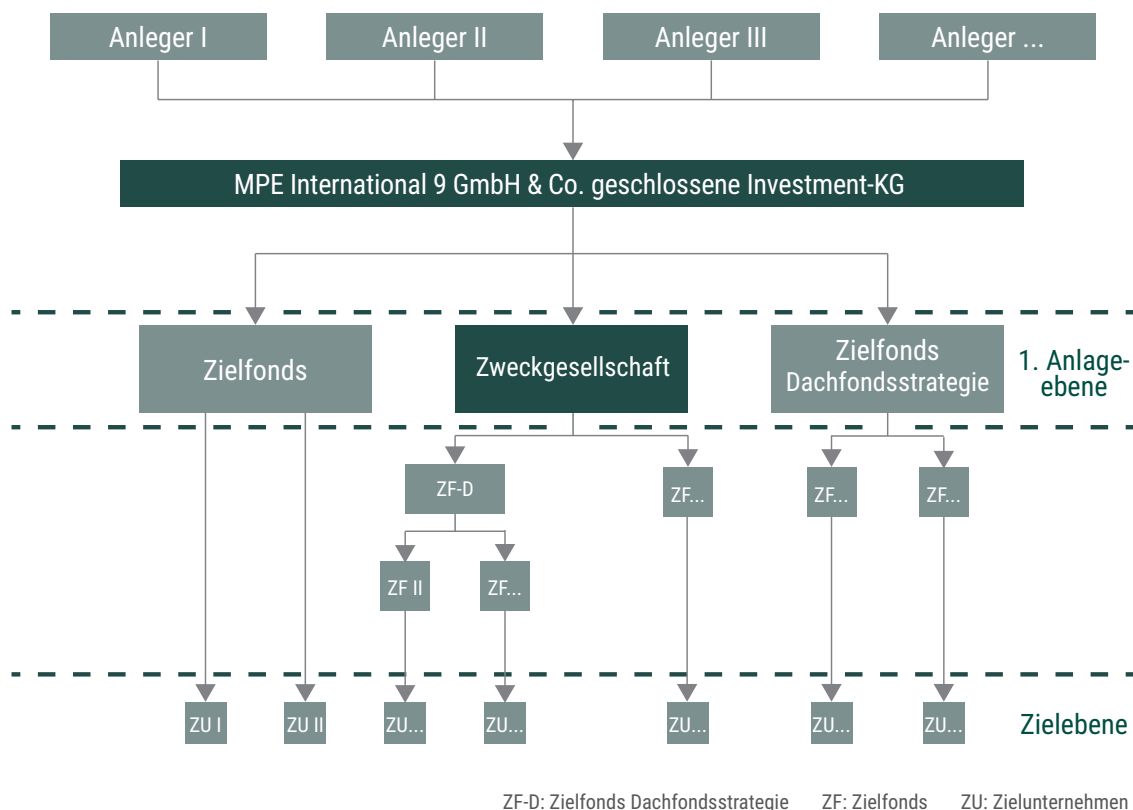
Anleger I
Anleger II
Anleger III
Anleger ...

MPE International 9 GmbH & Co. geschlossene Investment-KG

Zielfonds
Zweckgesellschaft
Zielfonds Dachfondsstrategie
1. Anlageebene

ZF-D
ZF...
ZF...
ZF...

ZF II
ZF...

ZU I
ZU II
ZU...
ZU...
ZU...
ZU...
ZU...
Zielebene

ZF-D: Zielfonds Dachfondsstrategie ZF: Zielfonds ZU: Zielunternehmen